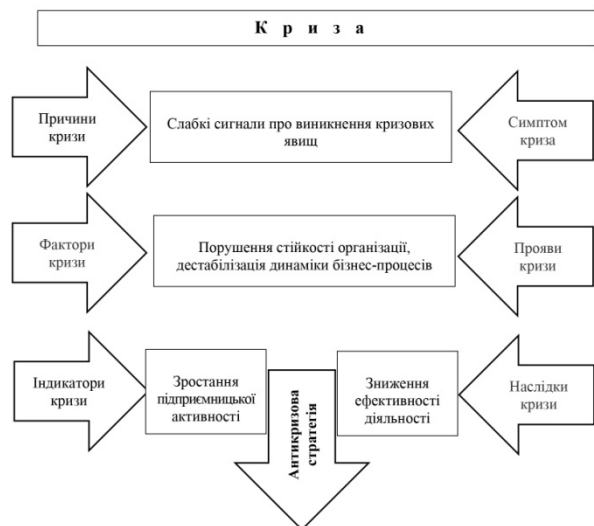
К р и з а

Причини кризи

Слабкі сигнали про виникнення кризових явищ

Симптом криза

Фактори кризи

Порушення стійкості організації, дестабілізація динаміки бізнес-процесів

Прояви кризи

Індикатори кризи

Зростання підприємницької активності

Антикризова стратегія

Зниження ефективності діяльності

Наслідки кризи